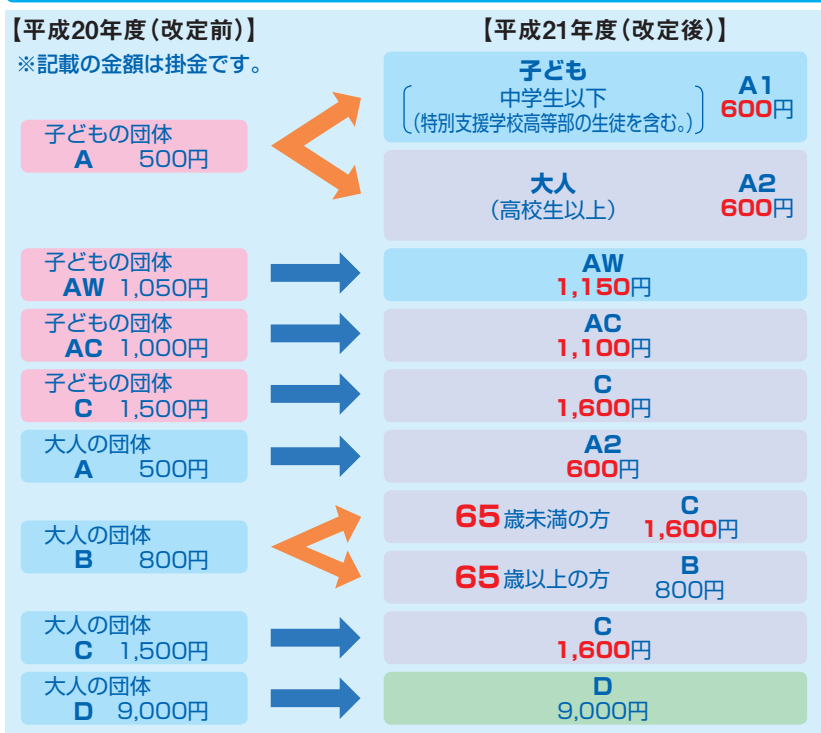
【平成20年度（改定前）】
※記載の金額は掛金です。

【平成21年度（改定後）】

子どもの団体
A 500円

子ども
（中学生以下（特別支援学校高等部の生徒を含む。））
A1
600円

大人
（高校生以上）
A2
600円

子どもの団体
AW 1,050円

AW
1,150円

子どもの団体
AC 1,000円

AC
1,100円

子どもの団体
C 1,500円

C
1,600円

大人の団体
A 500円

A2
600円

大人の団体
B 800円

65歳未満の方
C
1,600円

65歳以上の方
B
800円

大人の団体
C 1,500円

C
1,600円

大人の団体
D 9,000円

D
9,000円